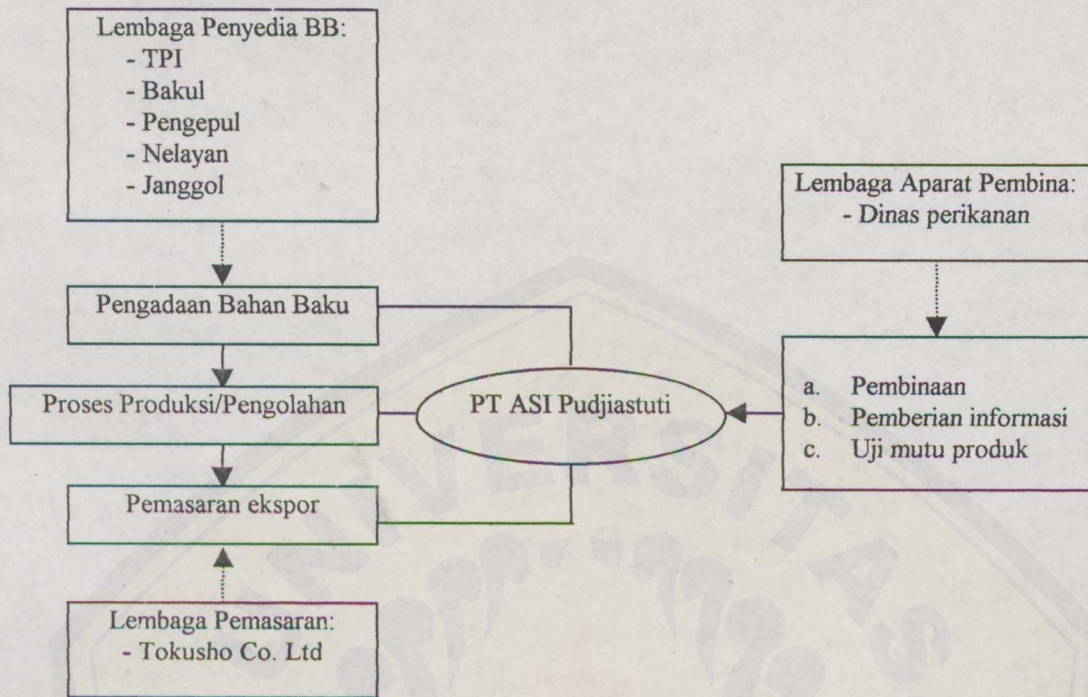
Lembaga Penyedia BB:
- TPI
- Bakul
- Pengepul
- Nelayan
- Janggol

Lembaga Aparat Pembina:
- Dinas perikanan

Pengadaan Bahan Baku

Proses Produksi/Pengolahan

PT ASI Pudjiastuti

a. Pembinaan
b. Pemberian informasi
c. Uji mutu produk

Pemasaran ekspor

Lembaga Pemasaran:
- Tokusho Co. Ltd